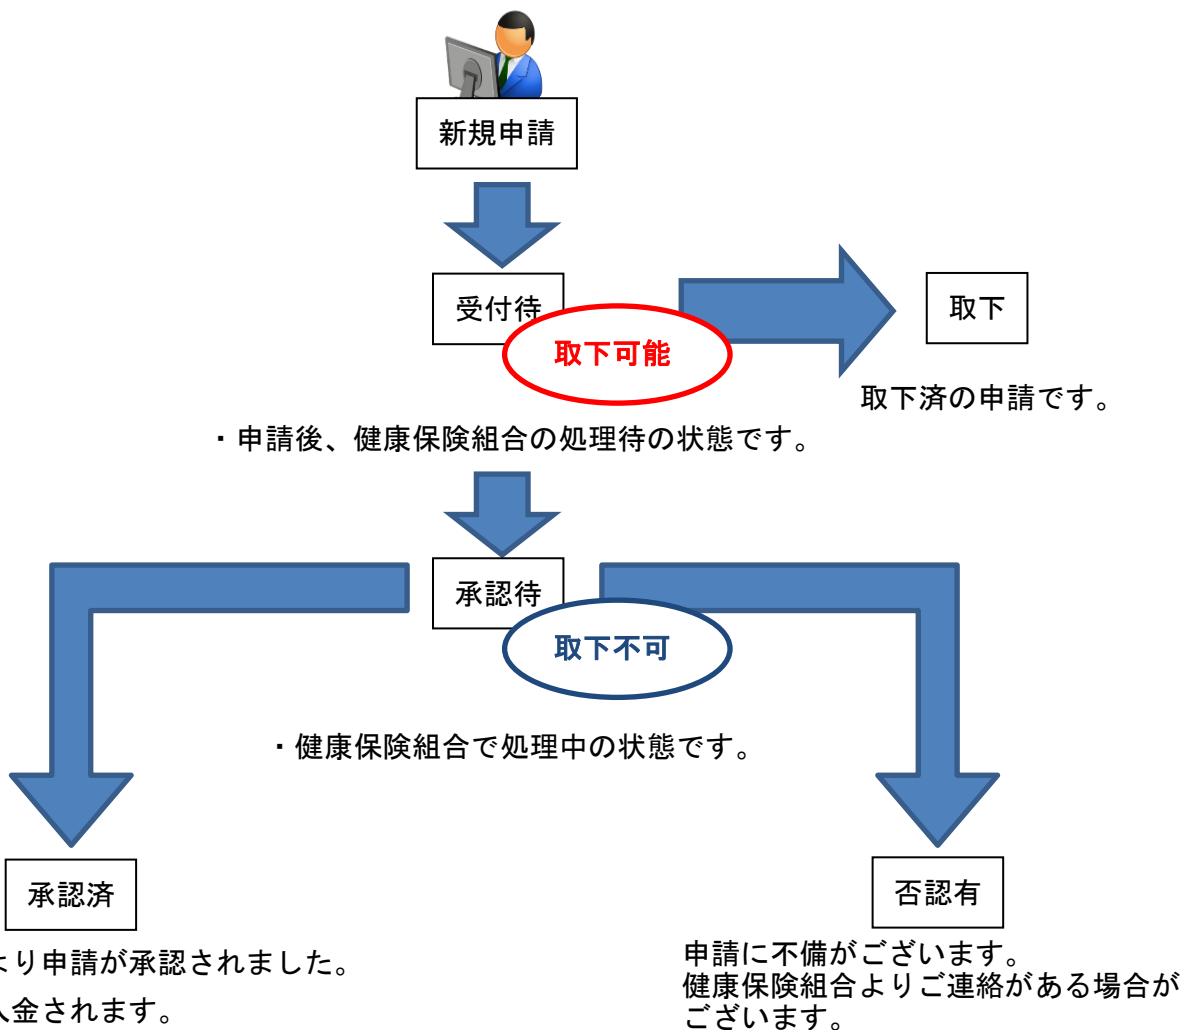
新規申請

受付待

取下可能

取下

取下済の申請です。

・申請後、健康保険組合の処理待の状態です。

承認待

取下不可

・健康保険組合で処理中の状態です。

承認済

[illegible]より申請が承認されました。
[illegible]入金されます。

否認有

申請に不備がございます。
健康保険組合よりご連絡がある場合がございます。